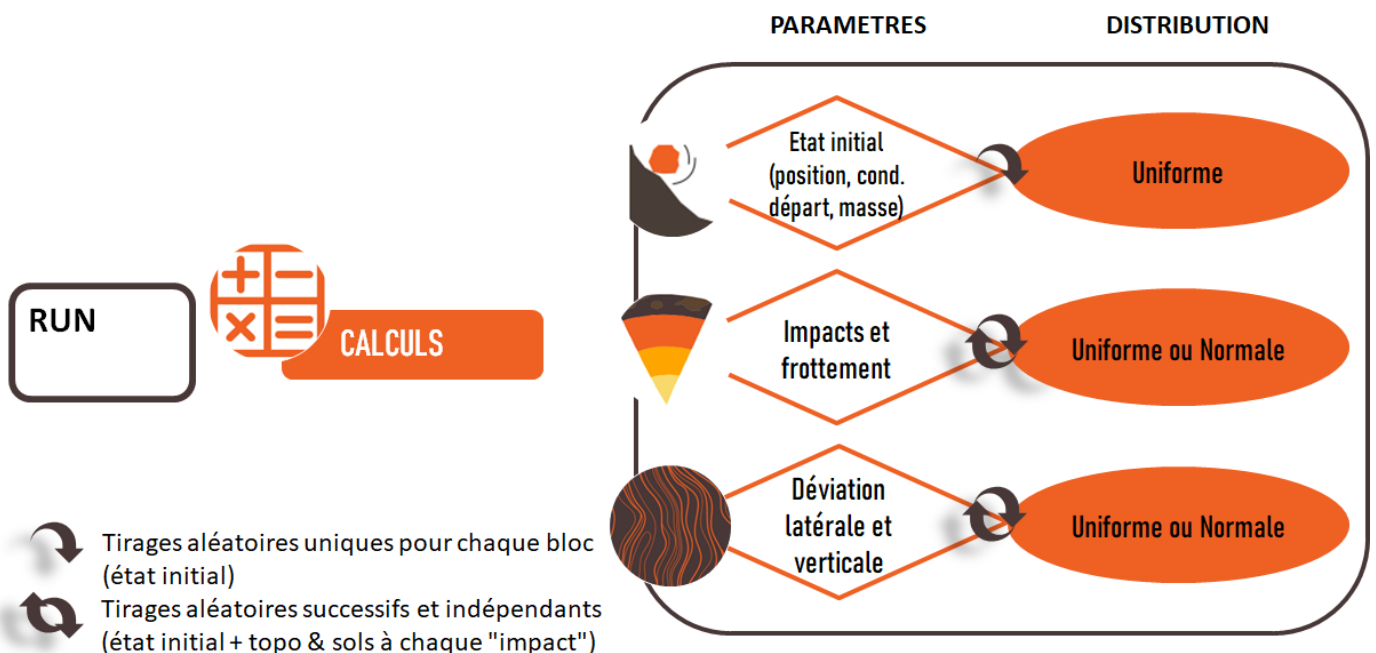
PARAMETRES

DISTRIBUTION

RUN

CALCULS

Etat initial (position, cond. départ, masse)

Uniforme

Impacts et frottement

Uniforme ou Normale

Déviation latérale et verticale

Uniforme ou Normale

Tirages aléatoires uniques pour chaque bloc (état initial)

Tirages aléatoires successifs et indépendants (état initial + topo & sols à chaque "impact")